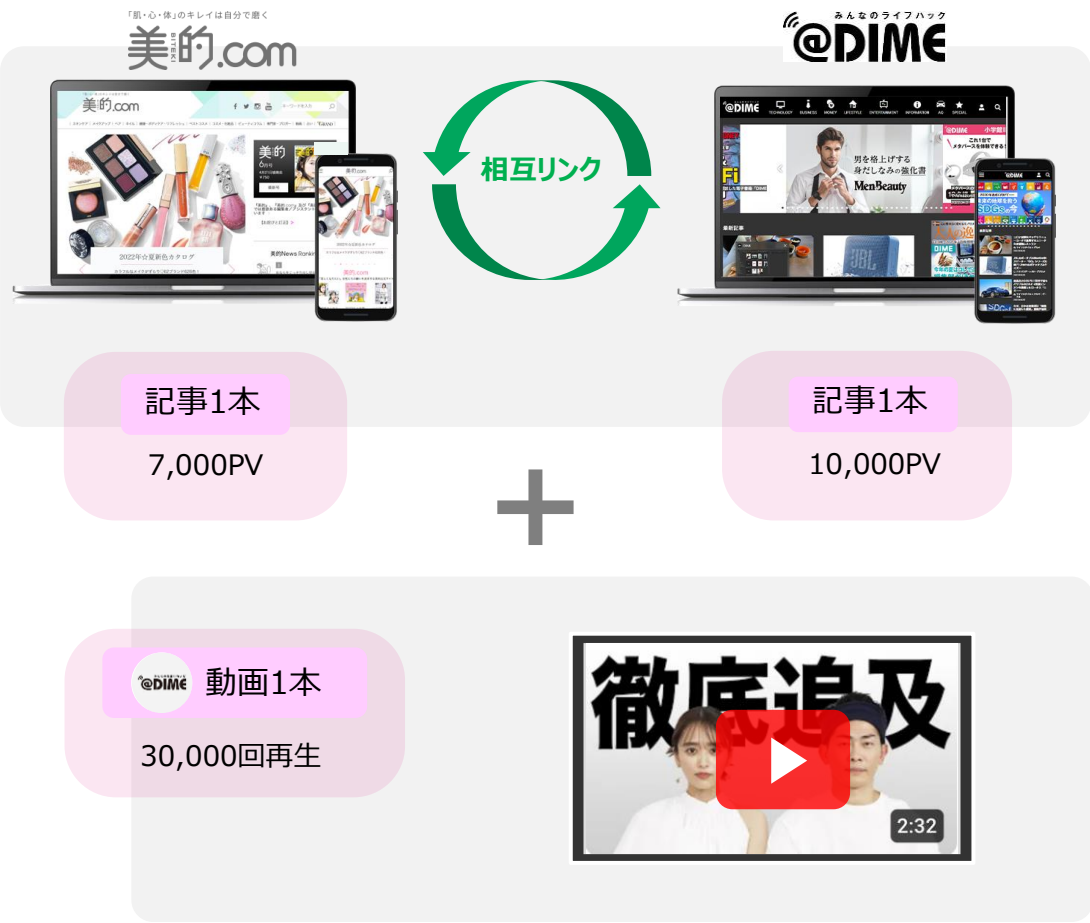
「肌・心・体」のキレイは自分で磨く
美的.com
BITEKI

みんなのライフハック
@DIME

相互リンク

美的.com

2022年春夏新色カタログ

美的News Ranking

@DIME

TECHNOLOGY BUSINESS MONEY LIFESTYLE ENTERTAINMENT INFORMATION AG SPECIAL

男を格上げする身だしなみの強化書
MenBeauty

記事1本
7,000PV

記事1本
10,000PV

@DIME
動画1本
30,000回再生

徹底追及

2:32